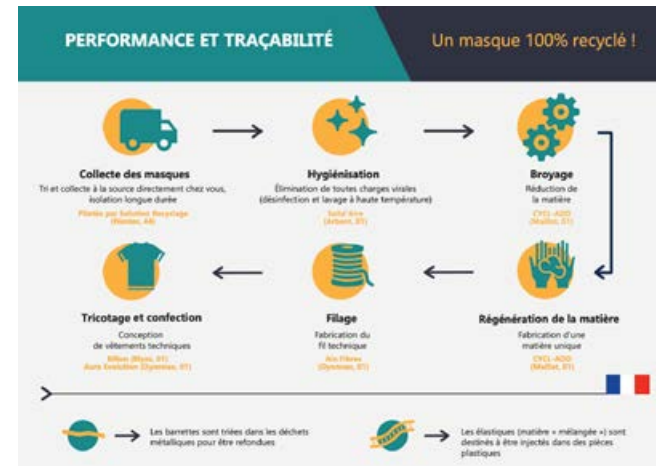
PERFORMANCE ET TRAÇABILITÉ

Un masque 100% recyclé !

Collecte des masques

Tri et collecte à la source directement chez vous, isolation longue durée

Pilotés par Solution Recyclage (Nantes, 44)

Hygiénisation

Élimination de toutes charges virales (désinfection et lavage à haute température)

Sofal'Hire (Arbent, 01)

Broyage

Réduction de la matière

CYCL-ADD (Maillat, 01)

Régénération de la matière

Fabrication d'une matière unique

CYCL-ADD (Maillat, 01)

Filage

Fabrication du fil technique

Aix Fibres (Oyonnax, 01)

Tricotage et confection

Conception de vêtements techniques

Billon (Bourg, 01)
Aura Evolution (Oyonnax, 01)

Les barrettes sont triées dans les déchets métalliques pour être refondues

Les élastiques (matière « mélangée ») sont destinés à être injectés dans des pièces plastiques